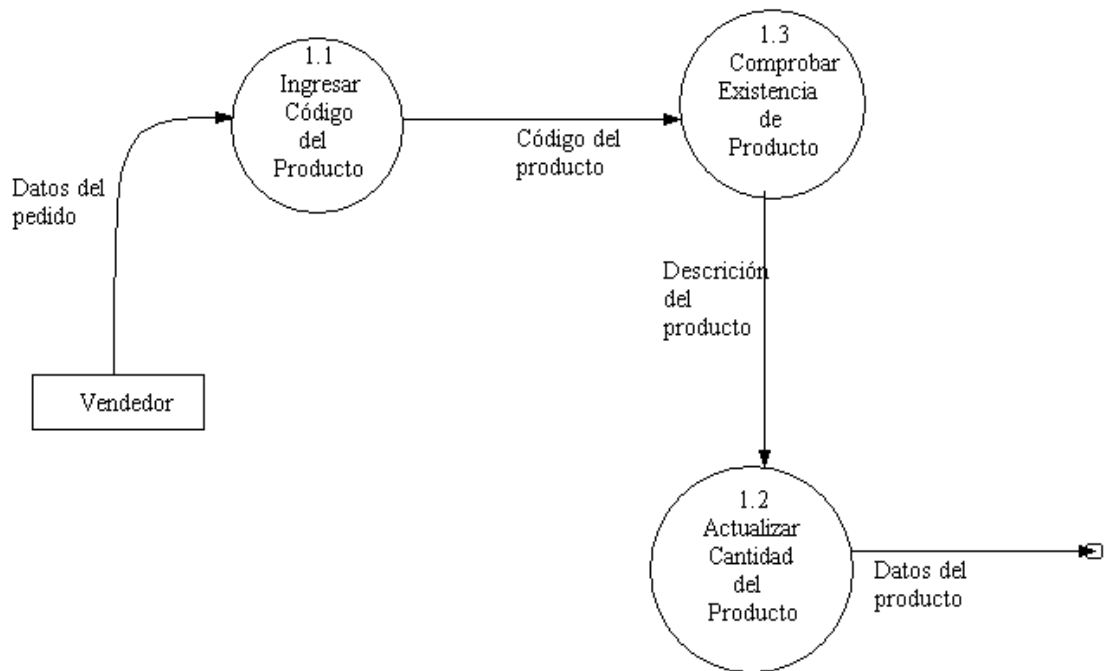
1.1
Ingresar
Código
del
Producto

Código del
producto

1.3
Comprobar
Existencia
de
Producto

Datos del
pedido

Vendedor

Descrición
del
producto

1.2
Actualizar
Cantidad
del
Producto

Datos del
producto